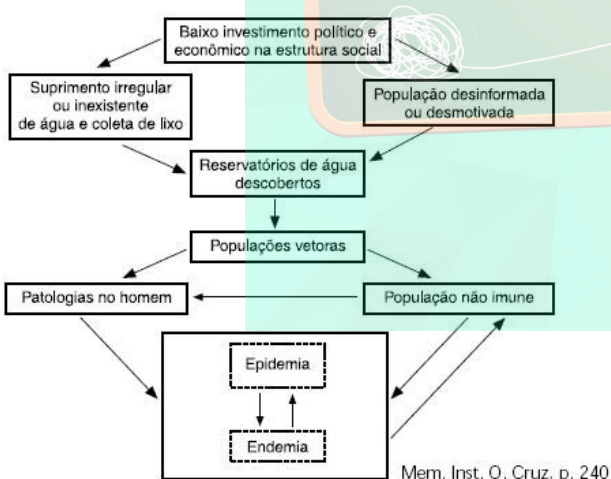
Baixo investimento político e econômico na estrutura social

Suprimento irregular ou inexistente de água e coleta de lixo

População desinformada ou desmotivada

Reservatórios de água descobertos

Populações vetoras

Patologias no homem

População não imune

Epidemia

Endemia

Mem. Inst. O. Cruz, p. 240